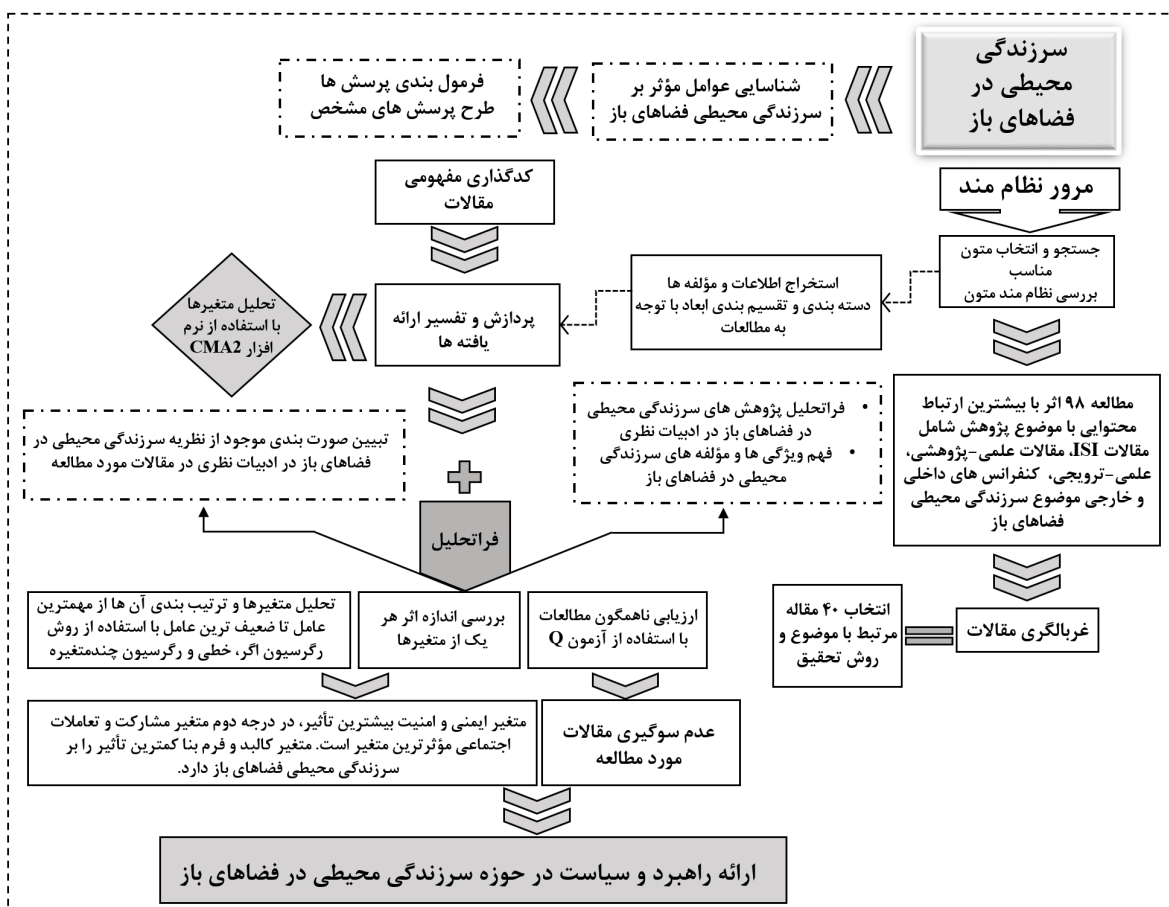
سرزندگی محیطی در فضاهای باز

شناسایی عوامل مؤثر بر سرزندگی محیطی فضاهای باز

فرمول بندی پرسش ها
طرح پرسش های مشخص

مرور نظام مند

جستجو و انتخاب متون مناسب
بررسی نظام مند متون

استخراج اطلاعات و مؤلفه ها
دسته بندی و تقسیم بندی ابعاد با توجه به مطالعات

کدگذاری مفهومی مقالات

پردازش و تفسیر ارائه یافته ها

تحلیل متغیرها با استفاده از نرم افزار CMA2

مطالعه ۹۸ اثر با بیشترین ارتباط محتوایی با موضوع پژوهش شامل مقالات ISI، مقالات علمی-پژوهشی، علمی-ترویجی، کنفرانس های داخلی و خارجی موضوع سرزندگی محیطی فضاهای باز

• فراتحلیل پژوهش های سرزندگی محیطی در فضاهای باز در ادبیات نظری
• فهم ویژگی ها و مؤلفه های سرزندگی محیطی در فضاهای باز

تبیین صورت بندی موجود از نظریه سرزندگی محیطی در فضاهای باز در ادبیات نظری در مقالات مورد مطالعه

فراتحلیل

غربالگری مقالات

انتخاب ۴۰ مقاله مرتبط با موضوع و روش تحقیق

ارزیابی ناهمگون مطالعات با استفاده از آزمون Q

بررسی اندازه اثر هر یک از متغیرها

تحلیل متغیرها و ترتیب بندی آن ها از مهمترین عامل تا ضعیف ترین عامل با استفاده از روش رگرسیون اگر، خطی و رگرسیون چندمتغیره

عدم سوگیری مقالات مورد مطالعه

متغیر ایمنی و امنیت بیشترین تأثیر، در درجه دوم متغیر مشارکت و تعاملات اجتماعی مؤثرترین متغیر است. متغیر کالبد و فرم بنا کمترین تأثیر را بر سرزندگی محیطی فضاهای باز دارد.

ارائه راهبرد و سیاست در حوزه سرزندگی محیطی در فضاهای باز